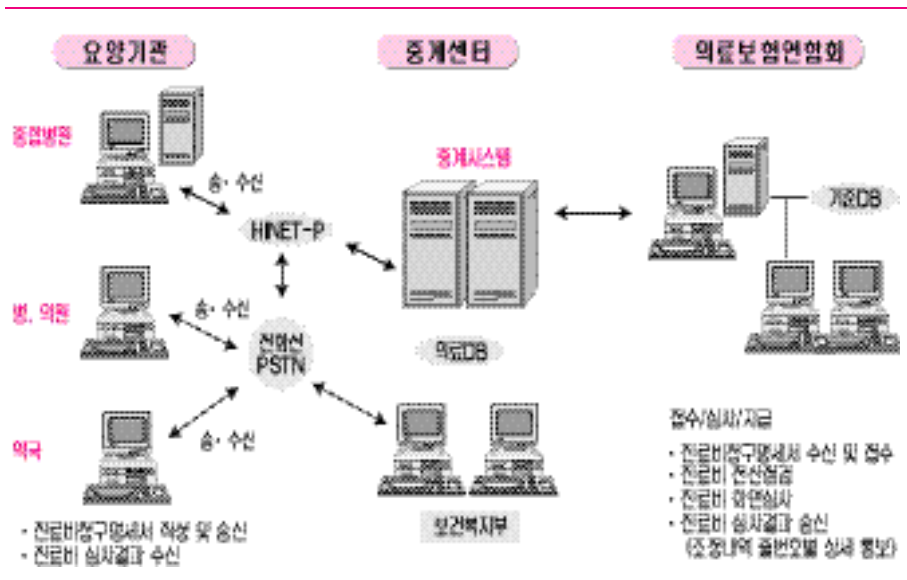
요양기관

중계센터

의료보험연합회

종합병원

송·수신

중계시스템

기존DB

HINET-P

병, 의원

송·수신

전화선 PSTN

의료DB

약국

송·수신

접수/심사/지급

· 진료비청구명세서 수신 및 접수
· 진료비 전산점검
· 진료비 화면심사
· 진료비 심사결과 송신
(조정내역 줄번호별 상세 통보)

보건복지부

· 진료비청구명세서 작성 및 송신
· 진료비 심사결과 수신